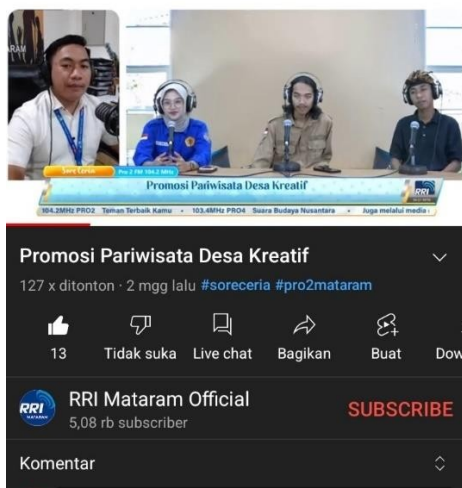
ARAM

Sore Ceria

Pro 2 FM 104.2 MHz

Promosi Pariwisata Desa Kreatif

RRI

104.2MHz PRO2 · Teman Terbaik Kamu · 103.4MHz PRO4 · Suara Budaya Nusantara · Juga melalui media

Promosi Pariwisata Desa Kreatif

127 x ditonton · 2 mgg lalu #soreceria #pro2mataram

13 Tidak suka Live chat Bagikan Buat Dow

RRI Mataram Official
5,08 rb subscriber

SUBSCRIBE

Komentar